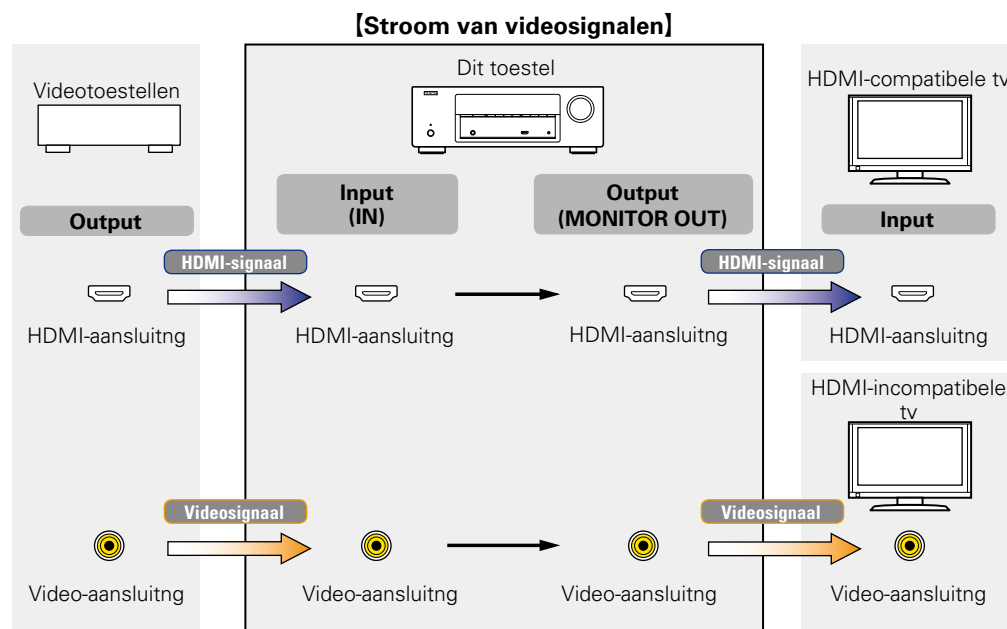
【Stroom van videosignalen】

Videotoestellen

Output

HDMI-signaal

HDMI-aansluitng

Video-aansluitng

Videosignaal

Dit toestel

Input (IN)

HDMI-aansluitng

Video-aansluitng

Output (MONITOR OUT)

HDMI-aansluitng

Video-aansluitng

HDMI-signaal

Videosignaal

HDMI-compatibele tv

Input

HDMI-aansluitng

HDMI-incompatibele tv

Video-aansluitng